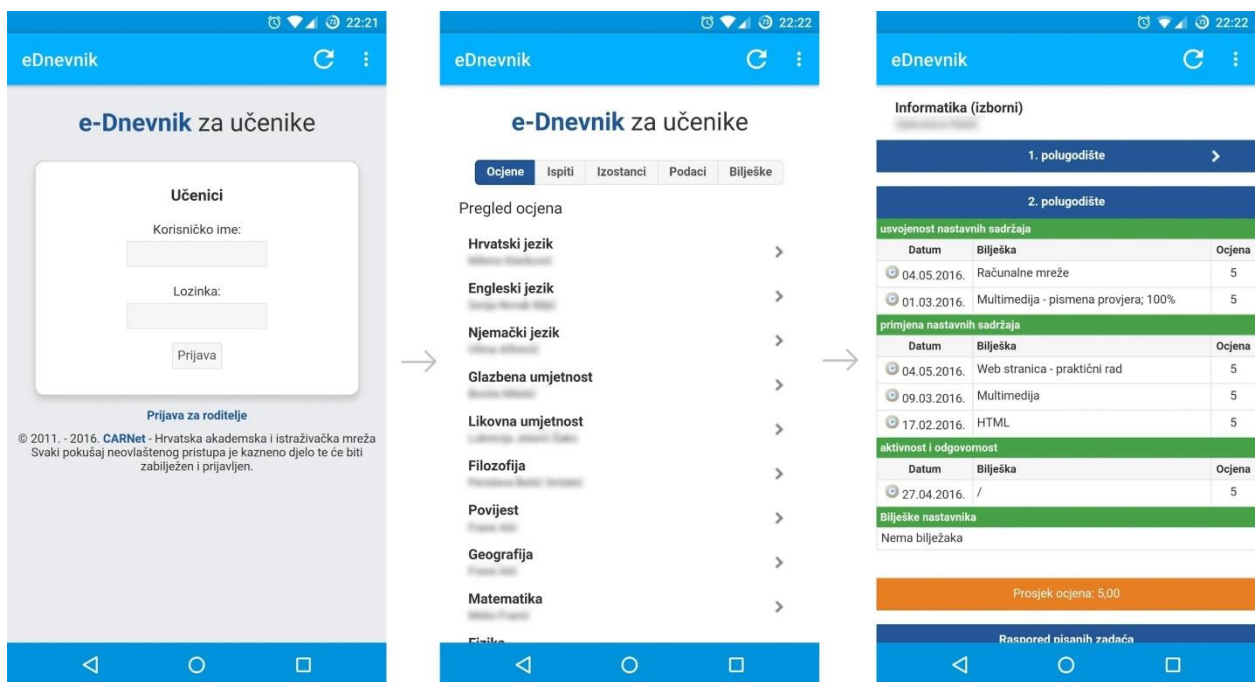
22:21

eDnevnik

e-Dnevnik za učenike

Učenici

Korisničko ime:

Lozinka:

Prijava

Prijava za roditelje

© 2011. - 2016. CARNet - Hrvatska akademska i istraživačka mreža
Svaki pokušaj neovlaštenog pristupa je kazneno djelo te će biti zabilježen i prijavljen.

22:22

eDnevnik

e-Dnevnik za učenike

Ocjene | Ispiti | Izostanci | Podaci | Bilješke

Pregled ocjena

Hrvatski jezik
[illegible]

Engleski jezik
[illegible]

Njemački jezik
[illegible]

Glazbena umjetnost
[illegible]

Likovna umjetnost
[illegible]

Filozofija
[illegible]

Povijest
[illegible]

Geografija
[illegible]

Matematika
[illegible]

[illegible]

22:22

eDnevnik

Informatika (izborni)
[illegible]

1. polugodište

2. polugodište

usvojenost nastavnih sadržaja

| Datum | Bilješka | Ocjena |
|---|---|---|
| 04.05.2016. | Računalne mreže | 5 |
| 01.03.2016. | Multimedija - pismena provjera; 100% | 5 |

primjena nastavnih sadržaja

| Datum | Bilješka | Ocjena |
|---|---|---|
| 04.05.2016. | Web stranica - praktični rad | 5 |
| 09.03.2016. | Multimedija | 5 |
| 17.02.2016. | HTML | 5 |

aktivnost i odgovornost

| Datum | Bilješka | Ocjena |
|---|---|---|
| 27.04.2016. | / | 5 |

Bilješke nastavnika

Nema bilježaka

Prosjek ocjena: 5,00

Raspored pisanih zadaća